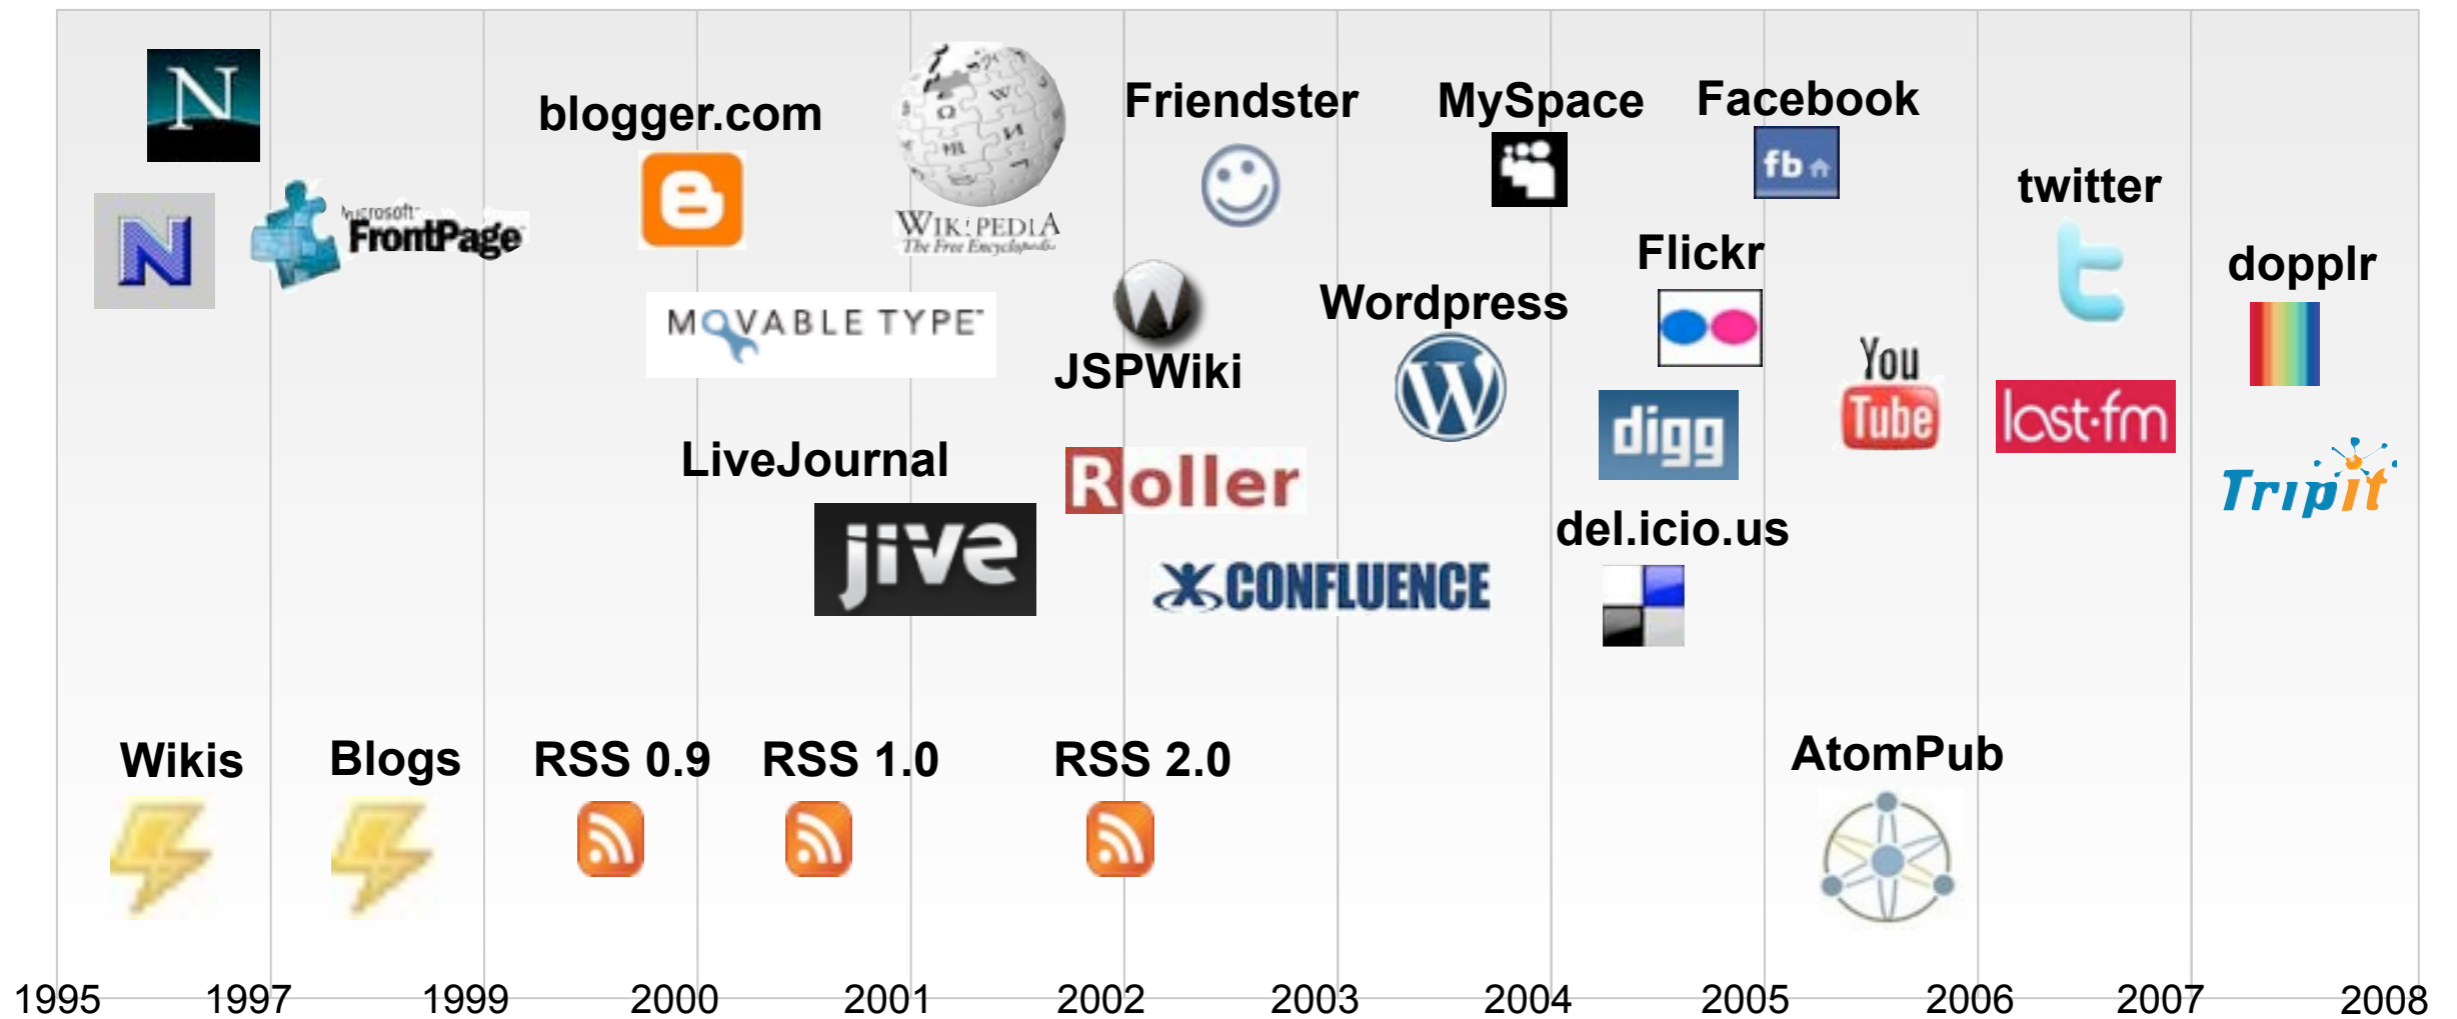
N

N

Microsoft FrontPage

blogger.com

WIKIPEDIA
The Free Encyclopedia

Friendster

MySpace

Facebook

fb

twitter

MOVABLE TYPE

JSPWiki

Wordpress

Flickr

dopplr

You Tube

digg

last·fm

LiveJournal

Roller

jive

del.icio.us

Tripit

CONFLUENCE

Wikis

Blogs

RSS 0.9

RSS 1.0

RSS 2.0

AtomPub

1995 1997 1999 2000 2001 2002 2003 2004 2005 2006 2007 2008